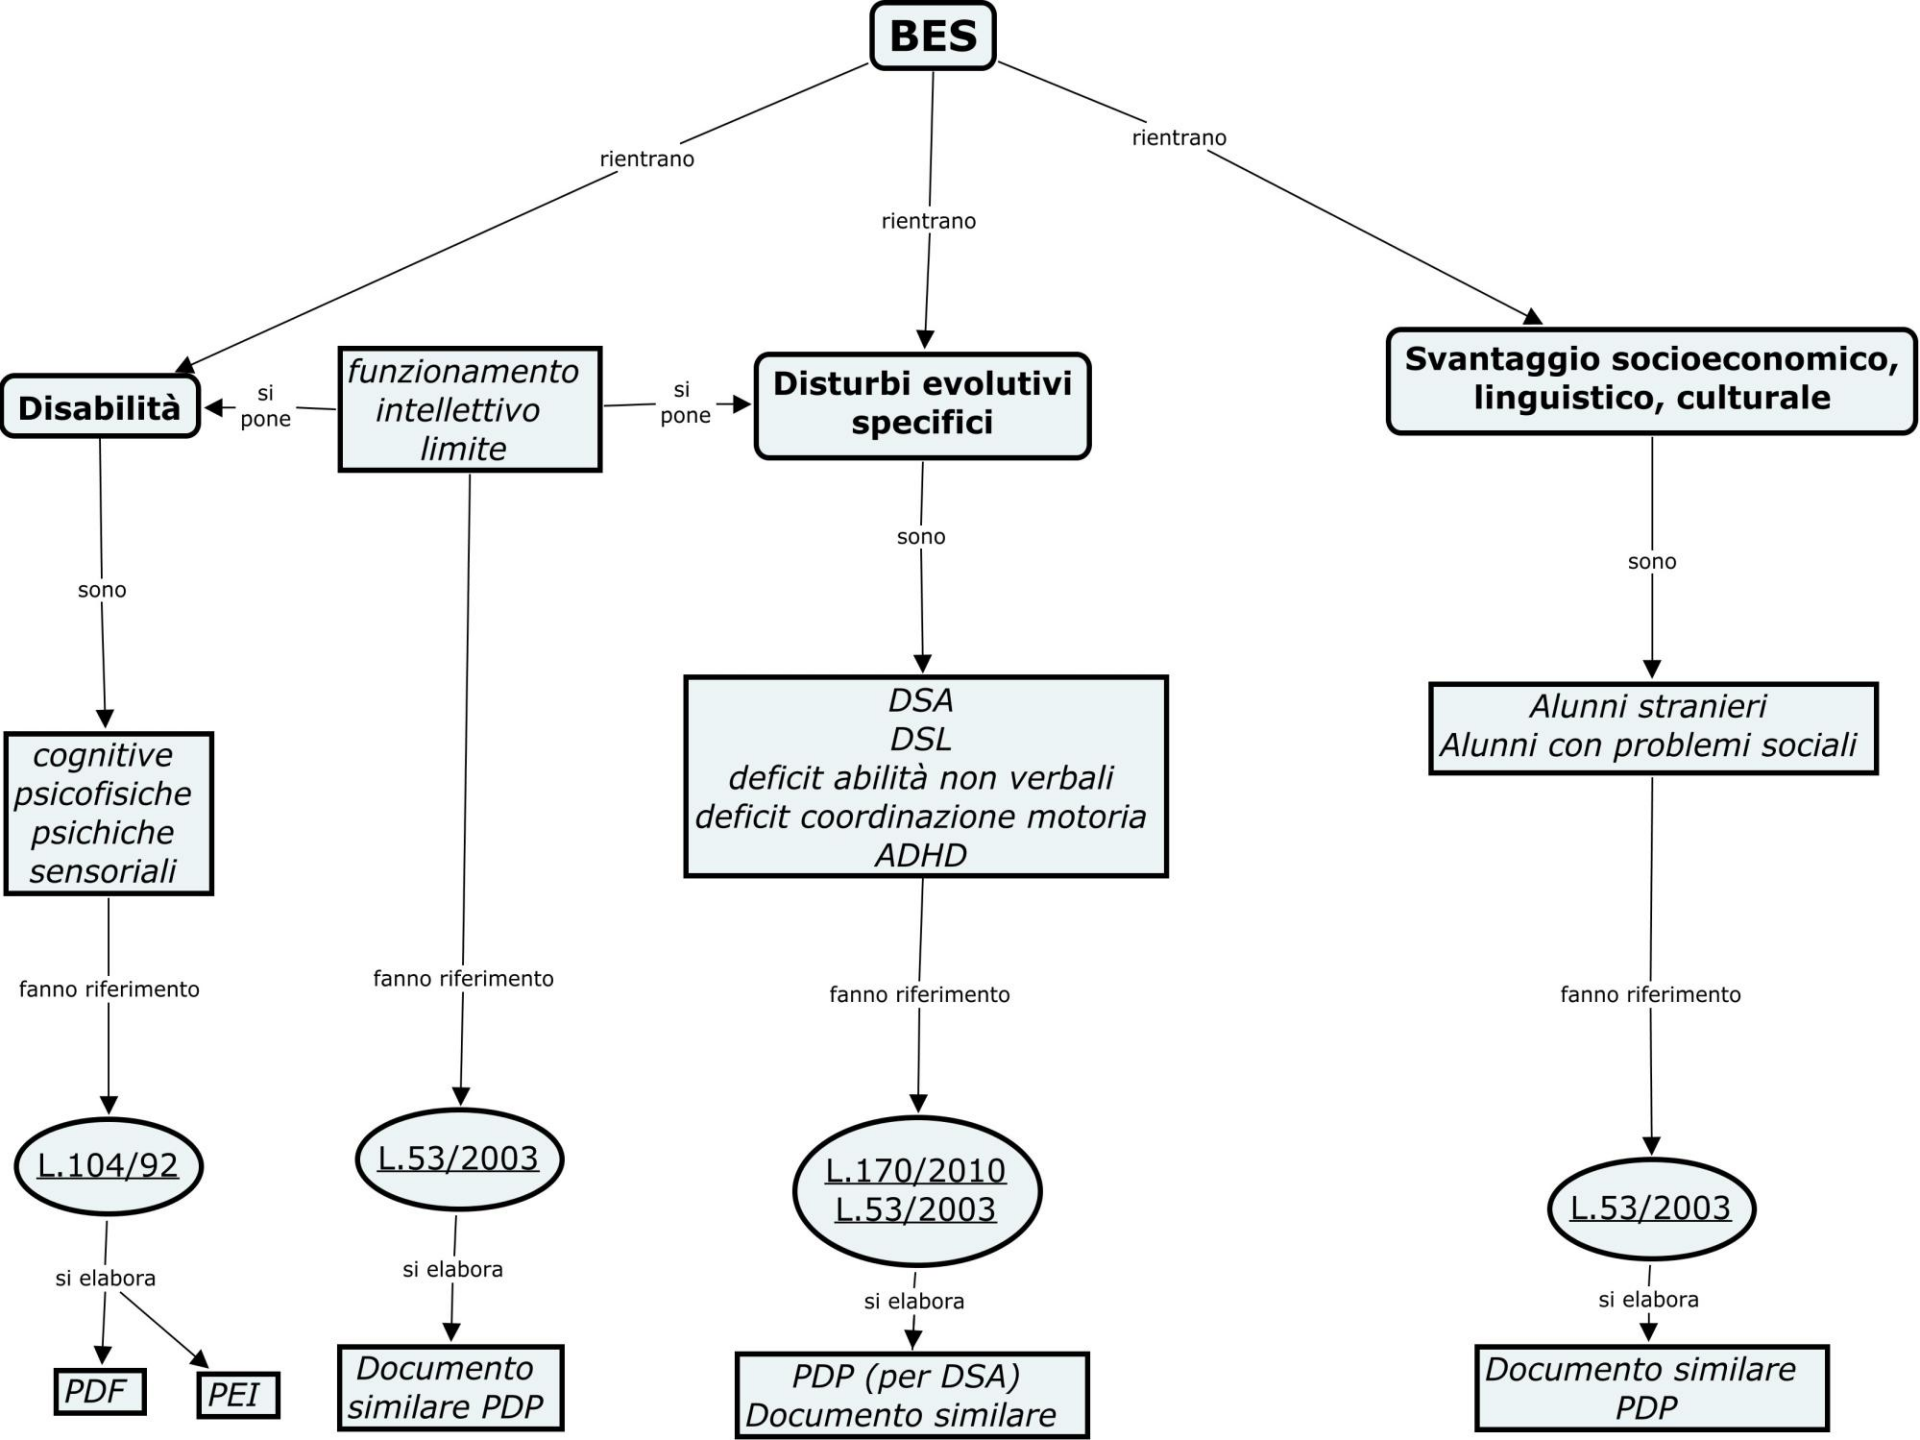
BES

rientrano

rientrano

rientrano

Disabilità

si pone

funzionamento intellettivo limite

si pone

Disturbi evolutivi specifici

Svantaggio socioeconomico, linguistico, culturale

sono

sono

sono

cognitive
psicofisiche
psichiche
sensoriali

DSA
DSL
deficit abilità non verbali
deficit coordinazione motoria
ADHD

Alunni stranieri
Alunni con problemi sociali

fanno riferimento

fanno riferimento

fanno riferimento

fanno riferimento

L.104/92

L.53/2003

L.170/2010
L.53/2003

L.53/2003

si elabora

si elabora

si elabora

si elabora

PDF

PEI

Documento similare PDP

PDP (per DSA)
Documento similare

Documento similare PDP